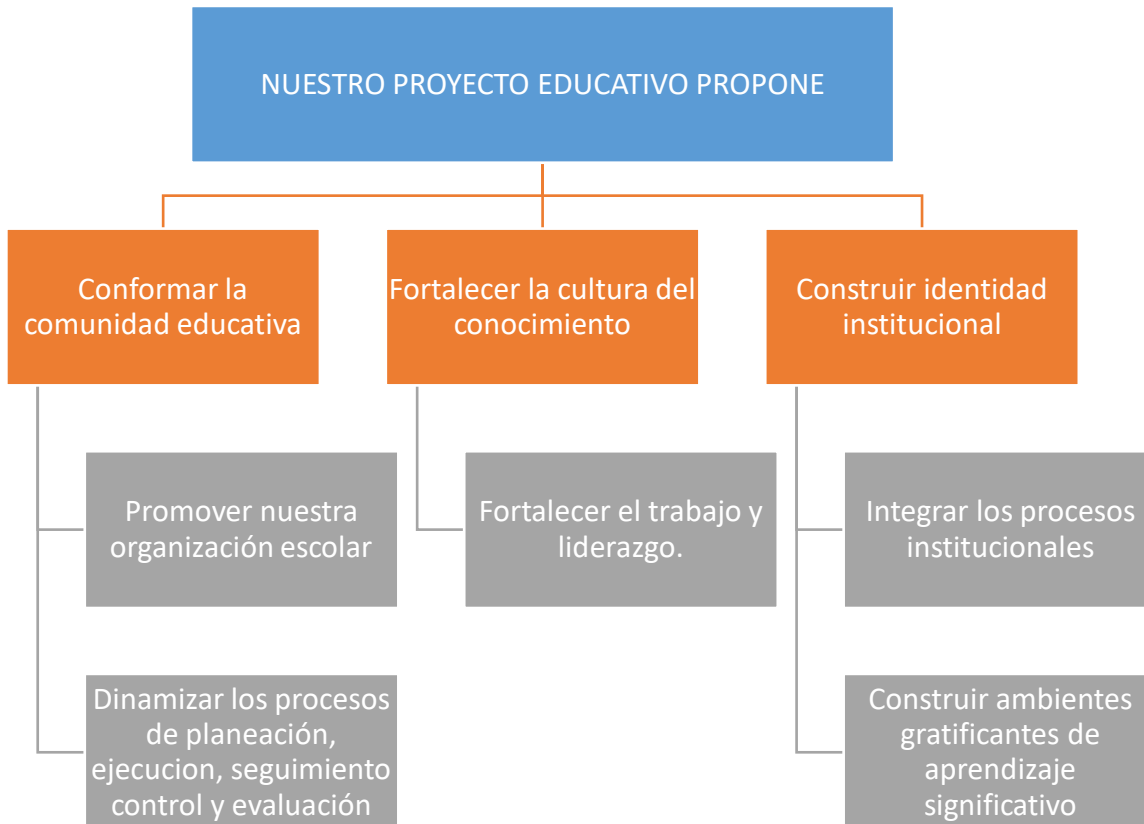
NUESTRO PROYECTO EDUCATIVO PROPONE

Conformar la comunidad educativa

Promover nuestra organización escolar

Dinamizar los procesos de planeación, ejecucion, seguimiento control y evaluación

Fortalecer la cultura del conocimiento

Fortalecer el trabajo y liderazgo.

Construir identidad institucional

Integrar los procesos institucionales

Construir ambientes gratificantes de aprendizaje significativo